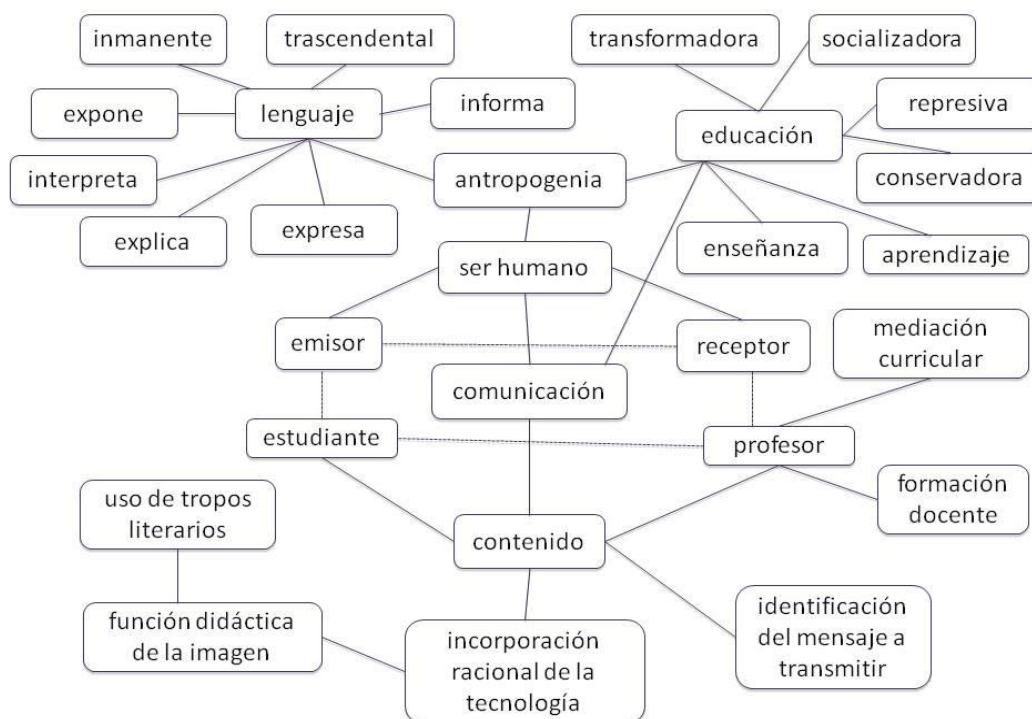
inmanente

trascendental

transformadora

socializadora

expone

lenguaje

informa

educación

represiva

interpreta

antropogenia

conservadora

explica

expresa

enseñanza

aprendizaje

ser humano

emisor

receptor

mediación curricular

comunicación

estudiante

profesor

uso de tropos literarios

formación docente

contenido

función didáctica de la imagen

incorporación racional de la tecnología

identificación del mensaje a transmitir